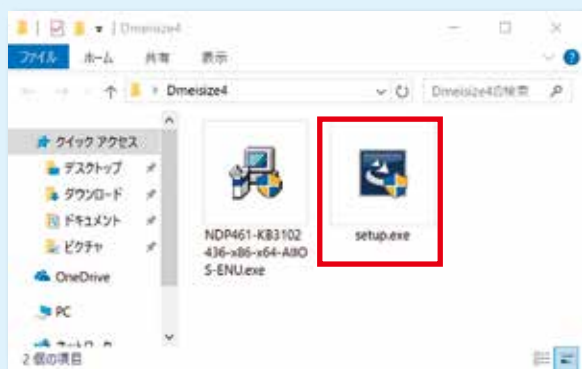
Dmeisize4

ファイル ホーム 共有 表示

Dmeisize4

Dmeisize4の検索

クイック アクセス
デスクトップ
ダウンロード
ドキュメント
ピクチャ
OneDrive
PC
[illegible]

NDP461-KB3102436-x86-x64-AllOS-ENU.exe

setup.exe

2 個の項目